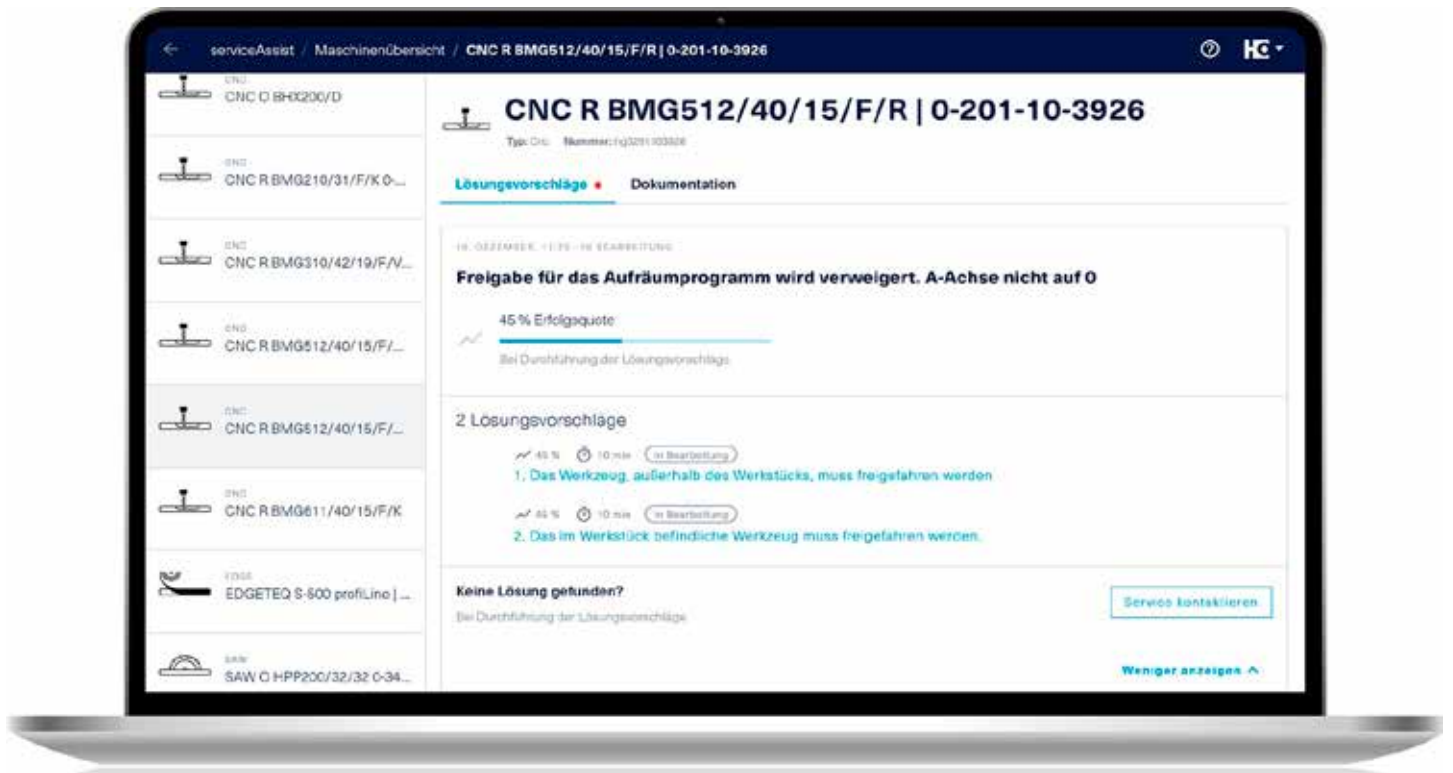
serviceAssist / Maschinenübersicht / CNC R BMG512/40/15/F/R | 0-201-10-3926

HG

CNC
CNC O BHX200/D

CNC
CNC R BMG210/31/F/K 0-...

CNC
CNC R BMG310/42/19/F/V...

CNC
CNC R BMG512/40/15/F/...

CNC
CNC R BMG512/40/15/F/...

CNC
CNC R BMG611/40/15/F/K

EDGE
EDGETEQ S-500 profiLine | ...

SAW
SAW O HPP200/32/32 0-34...

CNC R BMG512/40/15/F/R | 0-201-10-3926

Typ: Cnc Nummer: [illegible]

Lösungsvorschläge • Dokumentation

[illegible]

Freigabe für das Aufräumprogramm wird verweigert. A-Achse nicht auf 0

45 % Erfolgsquote

Bei Durchführung der Lösungsvorschläge

2 Lösungsvorschläge

45 % 10 min in Bearbeitung

1. Das Werkzeug, außerhalb des Werkstücks, muss freigefahren werden

45 % 10 min in Bearbeitung

2. Das im Werkstück befindliche Werkzeug muss freigefahren werden.

Keine Lösung gefunden?

Bei Durchführung der Lösungsvorschläge

Service kontaktieren

Weniger anzeigen ^